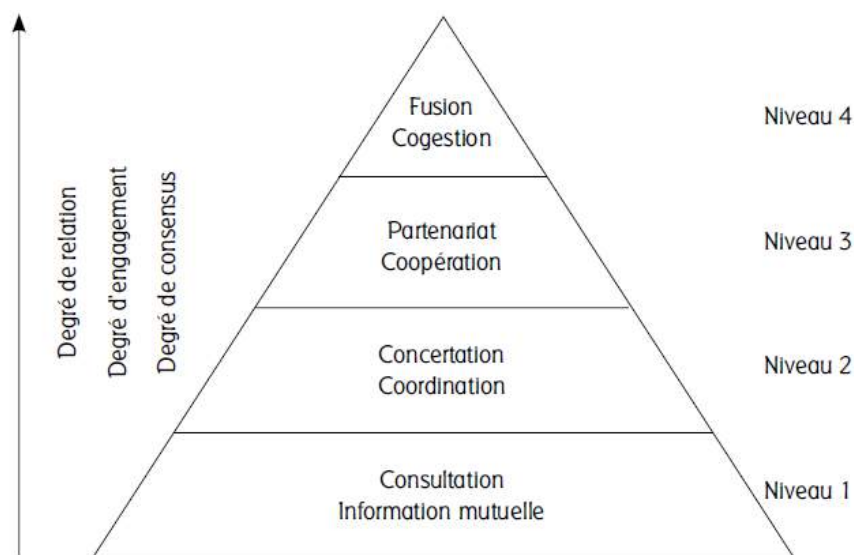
Degré de relation
Degré d'engagement
Degré de consensus

Fusion
Cogestion

Niveau 4

Partenariat
Coopération

Niveau 3

Concertation
Coordination

Niveau 2

Consultation
Information mutuelle

Niveau 1